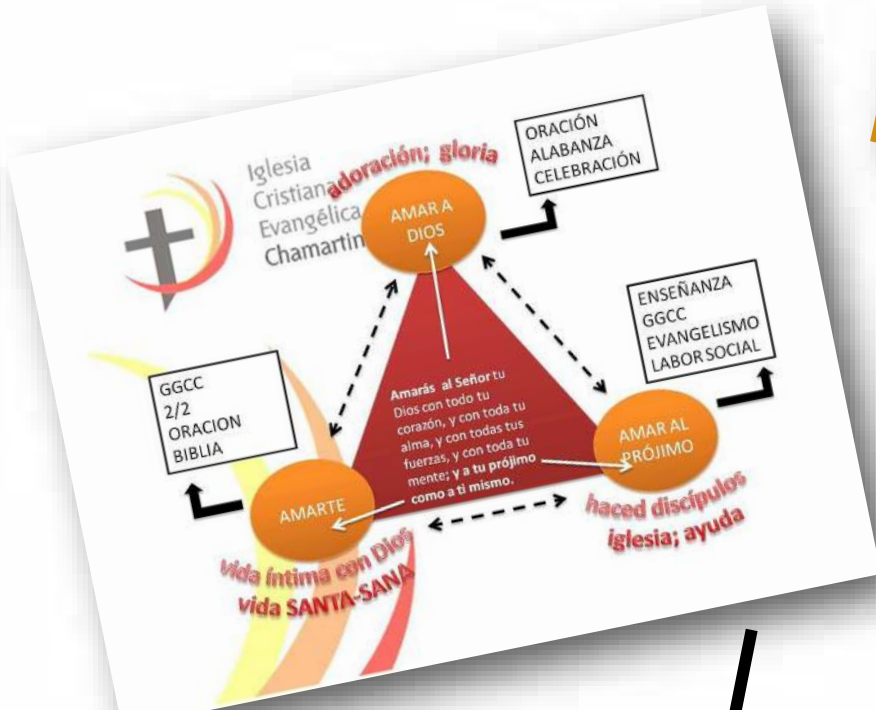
Iglesia Cristiana Evangélica Chamartín

adoración; gloria

AMAR A DIOS

ORACIÓN
ALABANZA
CELEBRACIÓN

ENSEÑANZA
GGCC
EVANGELISMO
LABOR SOCIAL

GGCC
2/2
ORACION
BIBLIA

Amarás al Señor tu Dios con todo tu corazón, y con toda tu alma, y con todas tus fuerzas, y con toda tu mente; y a tu prójimo como a ti mismo.

AMAR AL PRÓJIMO

AMARTE

haced discípulos
iglesia; ayuda

vida íntima con Dios
vida SANTA-SANA